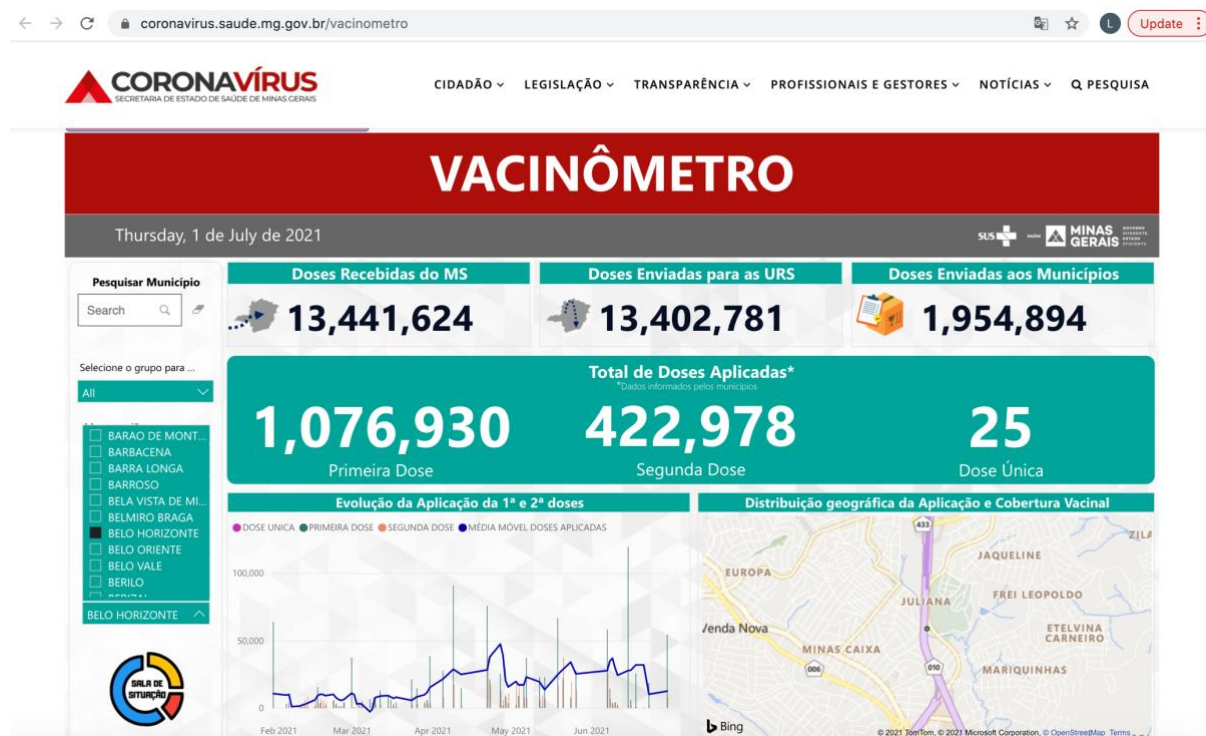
coronavirus.saude.mg.gov.br/vacinometro

Update

CORONAVÍRUS
SECRETARIA DE ESTADO DE SAÚDE DE MINAS GERAIS

CIDADÃO LEGISLAÇÃO TRANSPARÊNCIA PROFISSIONAIS E GESTORES NOTÍCIAS PESQUISA

VACINÔMETRO

Thursday, 1 de July de 2021

SUS MINAS GERAIS

Pesquisar Município

Search

Selecione o grupo para ...

All

BARAO DE MONT...
BARBACENA
BARRA LONGA
BARROSO
BELA VISTA DE MI...
BELMIRO BRAGA
BELO HORIZONTE
BELO ORIENTE
BELO VALE
BERILO

BELO HORIZONTE

SALA DE SITUAÇÃO

Doses Recebidas do MS
13,441,624

Doses Enviadas para as URS
13,402,781

Doses Enviadas aos Municípios
1,954,894

Total de Doses Aplicadas*
*Dados informados pelos municípios

1,076,930
Primeira Dose

422,978
Segunda Dose

25
Dose Única

Evolução da Aplicação da 1ª e 2ª doses

DOSE UNICA PRIMEIRA DOSE SEGUNDA DOSE MÉDIA MÓVEL DOSES APLICADAS

100,000
50,000
0

Feb 2021 Mar 2021 Apr 2021 May 2021 Jun 2021

Distribuição geográfica da Aplicação e Cobertura Vacinal

433
ZILA
JAQUELINE
EUROPA
FREI LEOPOLDO
JULIANA
Venda Nova
ETELVINA CARNEIRO
MINAS CAIXA
006
010
MARIQUINHAS

Bing

© 2021 TomTom, © 2021 Microsoft Corporation, © OpenStreetMap Terms